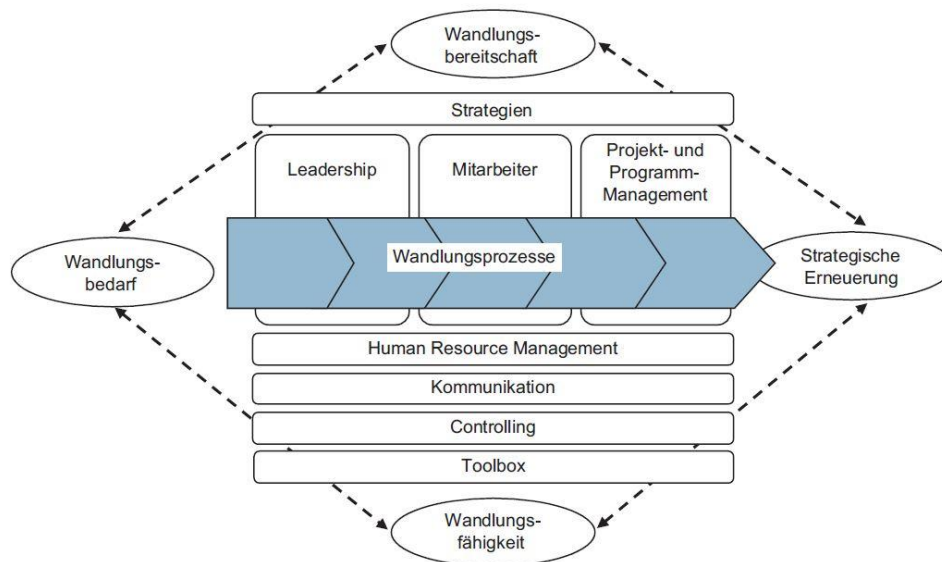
Wandlungsbereitschaft

Strategien

Leadership

Mitarbeiter

Projekt- und Programm-Management

Wandlungsbedarf

Wandlungsprozesse

Strategische Erneuerung

Human Resource Management

Kommunikation

Controlling

Toolbox

Wandlungsfähigkeit